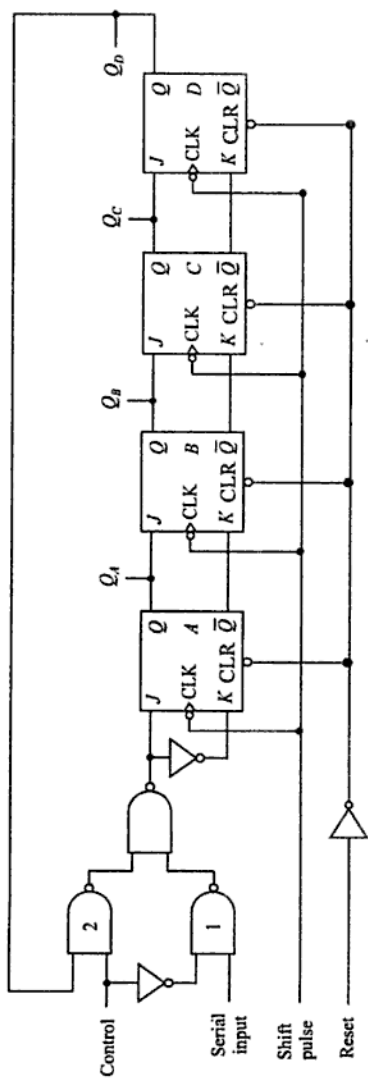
Control

Serial input

Shift pulse

Reset

2

1

J
CLK
K CLR $\overline{Q}$
$Q$
A

$Q_A$

J
CLK
K CLR $\overline{Q}$
$Q$
B

$Q_B$

J
CLK
K CLR $\overline{Q}$
$Q$
C

$Q_C$

J
CLK
K CLR $\overline{Q}$
$Q$
D

$Q_D$